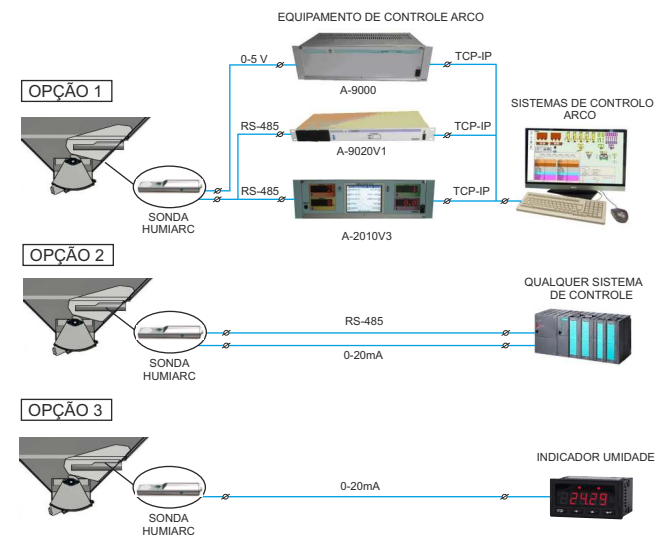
EQUIPAMENTO DE CONTROLE ARCO

OPÇÃO 1

0-5 V

TCP-IP

A-9000

RS-485

TCP-IP

A-9020V1

SISTEMAS DE CONTROLO ARCO

RS-485

TCP-IP

SONDA HUMIARC

A-2010V3

OPÇÃO 2

QUALQUER SISTEMA DE CONTROLE

RS-485

0-20mA

SONDA HUMIARC

OPÇÃO 3

INDICADOR UMIDADE

0-20mA

SONDA HUMIARC

24.29